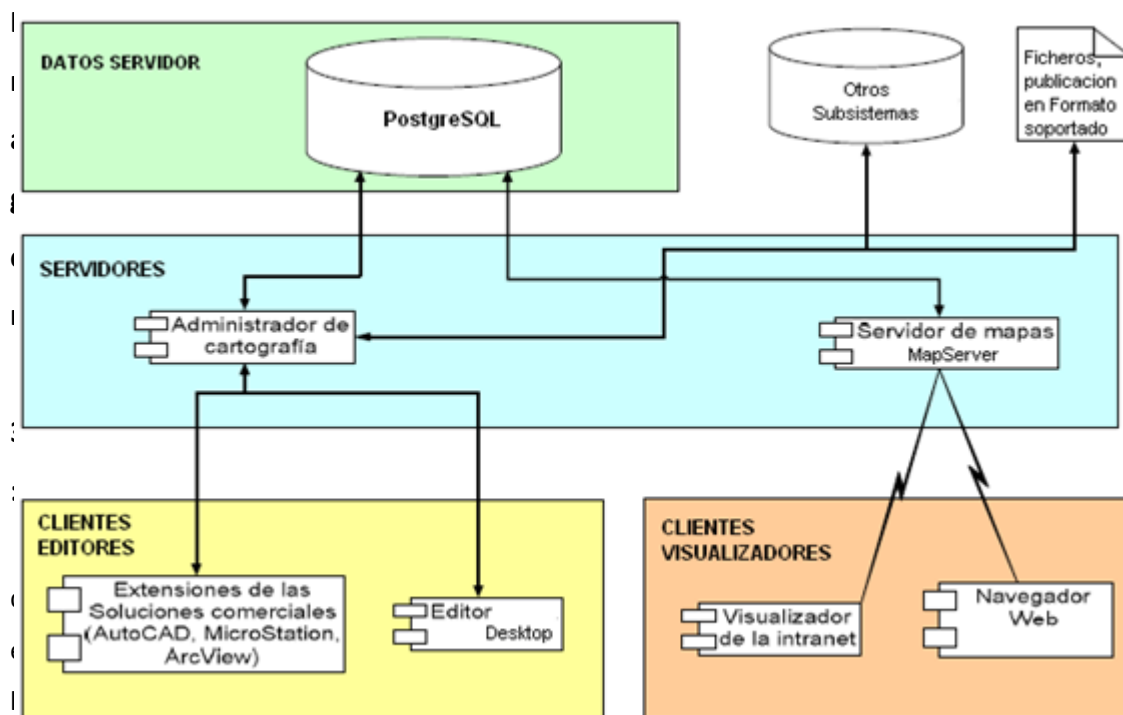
DATOS SERVIDOR

PostgreSQL

Otros Subsistemas

Ficheros, publicacion en Formato soportado

SERVIDORES

Administrador de cartografía

Servidor de mapas MapServer

CLIENTES EDITORES

Extensiones de las Soluciones comerciales (AutoCAD, MicroStation, ArcView)

Editor Desktop

CLIENTES VISUALIZADORES

Visualizador de la intranet

Navegador Web